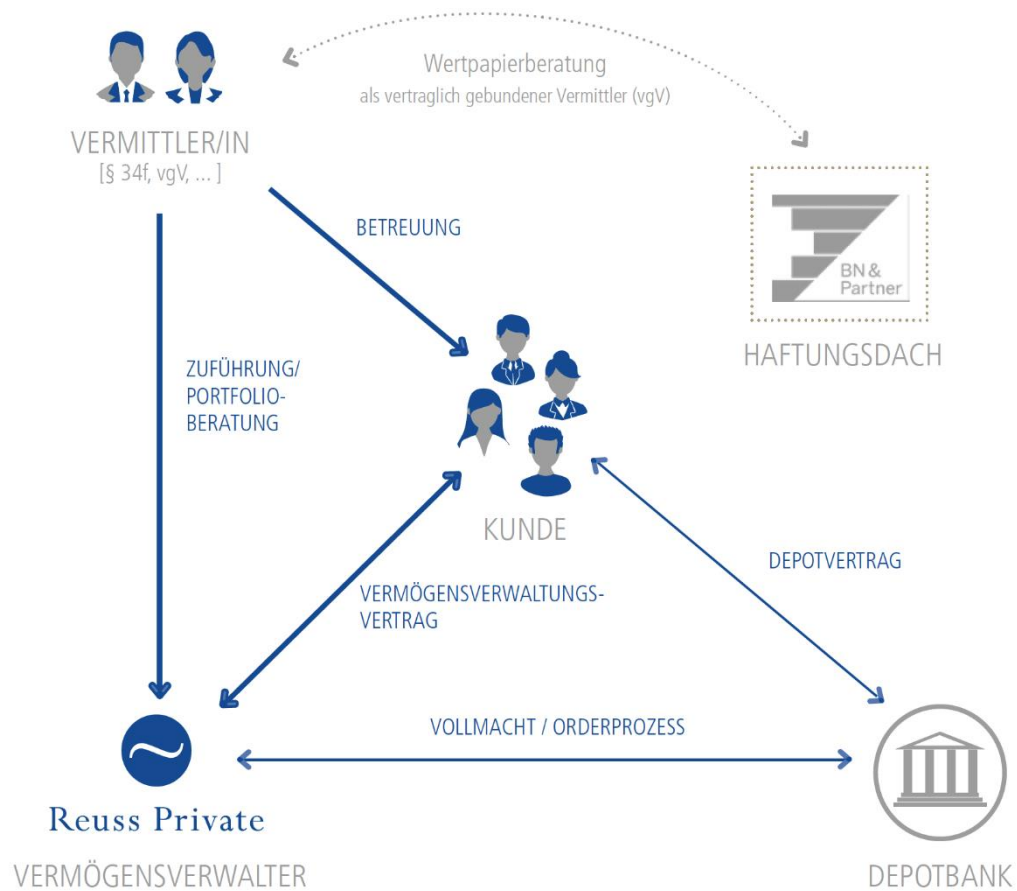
Wertpapierberatung
als vertraglich gebundener Vermittler (vgV)

VERMITTLER/IN
[§ 34f, vgV, ... ]

BN & Partner

HAFTUNGSDACH

BETREUUNG

ZUFÜHRUNG/
PORTFOLIO-
BERATUNG

KUNDE

DEPOTVERTRAG

VERMÖGENSVERWALTUNGS-
VERTRAG

VOLLMACHT / ORDERPROZESS

Reuss Private

VERMÖGENSVERWALTER

DEPOTBANK